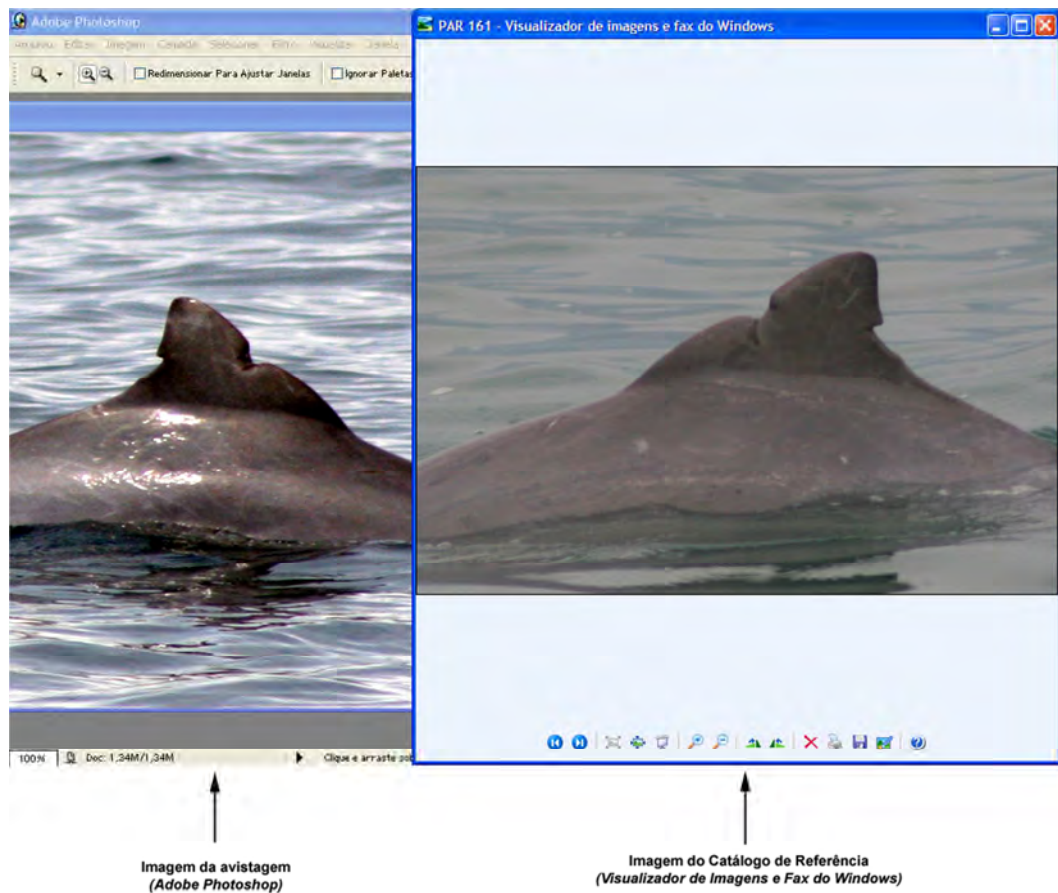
Adobe Photoshop

Arquivo Editar Imagem Camada Selecionar Filtro Visualizar Janela

Redimensionar Para Ajustar Janelas Ignorar Paletas

100% Doc: 1,34M/1,34M Clique e arraste pa

PAR 161 - Visualizador de imagens e fax do Windows

Imagem da avistagem
(Adobe Photoshop)

Imagem do Catálogo de Referência
(Visualizador de Imagens e Fax do Windows)